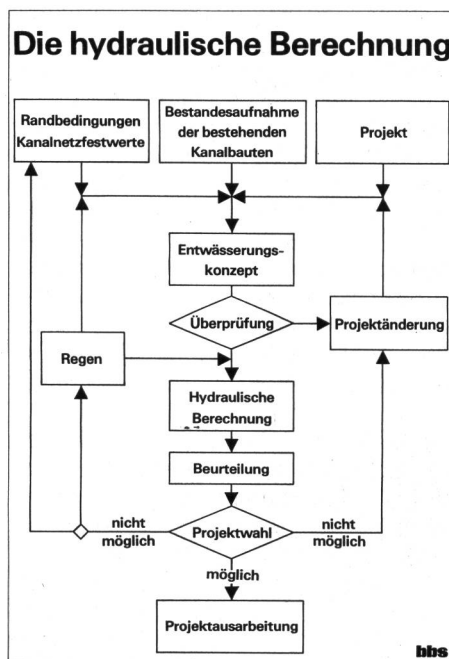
Die hydraulische Berechnung

Randbedingungen Kanalnetzfestwerte

Bestandesaufnahme der bestehenden Kanalbauten

Projekt

Entwässerungskonzept

Überprüfung

Projektänderung

Regen

Hydraulische Berechnung

Beurteilung

nicht möglich

Projektwahl

nicht möglich

möglich

Projektausarbeitung

bbs